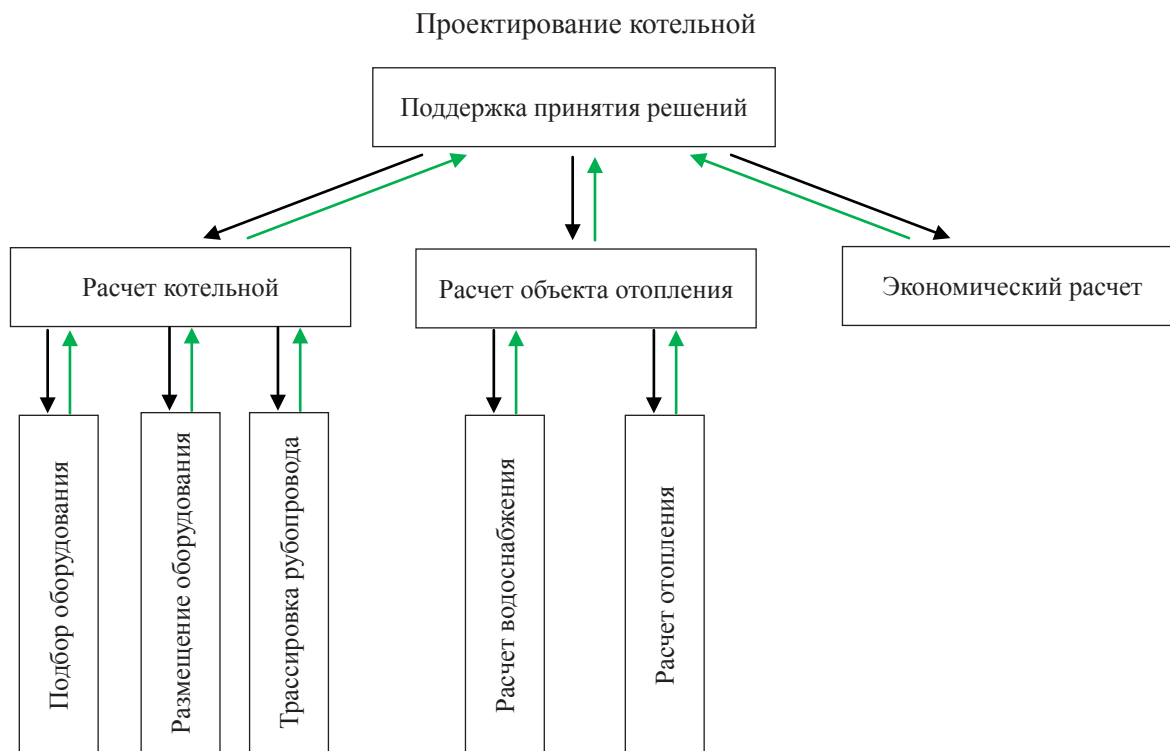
Проектирование котельной

Поддержка принятия решений

Расчет котельной

Расчет объекта отопления

Экономический расчет

Подбор оборудования

Размещение оборудования

Трасировка рубопровода

Расчет водоснабжения

Расчет отопления